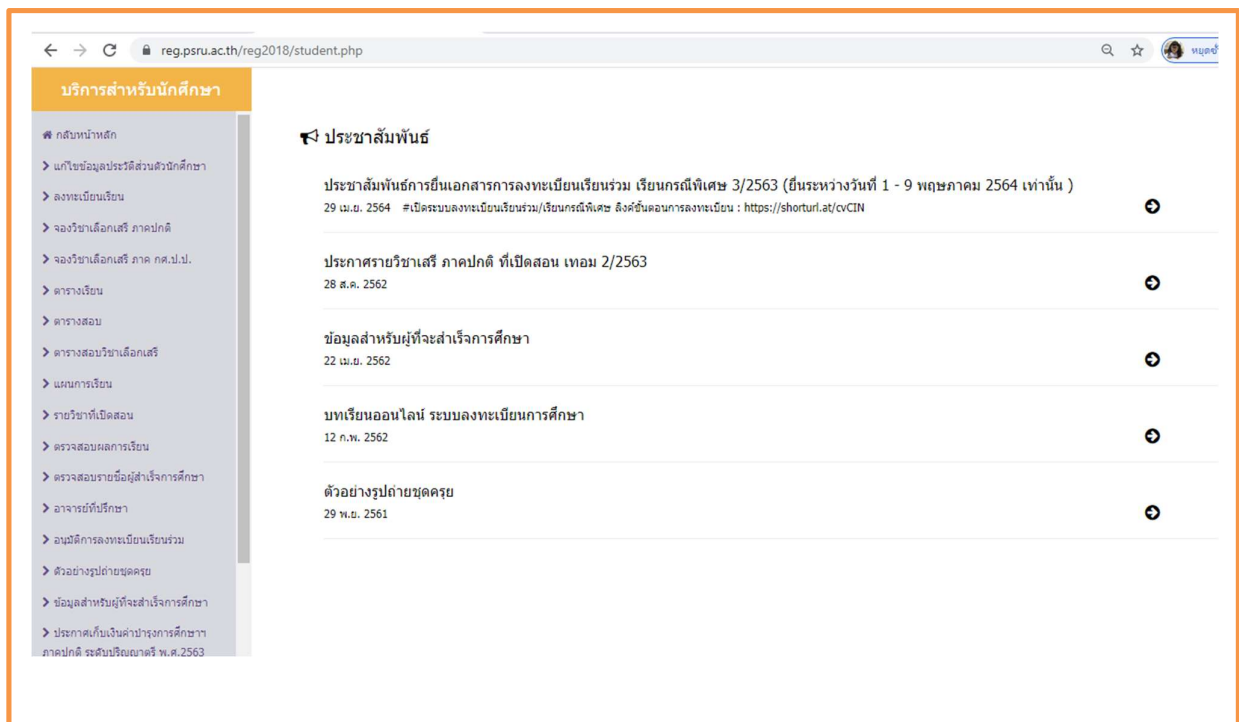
reg.psru.ac.th/reg2018/student.php

หมูอซ์

บริการสำหรับนักศึกษา

กลับหน้าหลัก
แก้ไขข้อมูลประวัติส่วนตัวนักศึกษา
ลงทะเบียนเรียน
จองวิชาเลือกเสรี ภาคปกติ
จองวิชาเลือกเสรี ภาค กศ.ป.ป.
ตารางเรียน
ตารางสอบ
ตารางสอบวิชาเลือกเสรี
แผนการเรียน
รายวิชาที่เปิดสอน
ตรวจสอบผลการเรียน
ตรวจสอบรายชื่อผู้สำเร็จการศึกษา
อาจารย์ที่ปรึกษา
อนุมัติการลงทะเบียนเรียนร่วม
ตัวอย่างรูปถ่ายชุดครุย
ข้อมูลสำหรับผู้ที่จะสำเร็จการศึกษา
ประกาศเก็บเงินค่าบำรุงการศึกษา ภาคปกติ ระดับปริญญาตรี พ.ศ.2563

ประชาสัมพันธ์

ประชาสัมพันธ์การยื่นเอกสารการลงทะเบียนเรียนร่วม เรียนกรณีพิเศษ 3/2563 (ยื่นระหว่างวันที่ 1 - 9 พฤษภาคม 2564 เท่านั้น )
29 เม.ย. 2564 #เปิดระบบลงทะเบียนเรียนร่วม/เรียนกรณีพิเศษ ลิงค์ขั้นตอนการลงทะเบียน : https://shorturl.at/cvCIN

ประกาศรายวิชาเสรี ภาคปกติ ที่เปิดสอน เทอม 2/2563
28 ส.ค. 2562

ข้อมูลสำหรับผู้ที่จะสำเร็จการศึกษา
22 เม.ย. 2562

บทเรียนออนไลน์ ระบบลงทะเบียนการศึกษา
12 ก.พ. 2562

ตัวอย่างรูปถ่ายชุดครุย
29 พ.ย. 2561